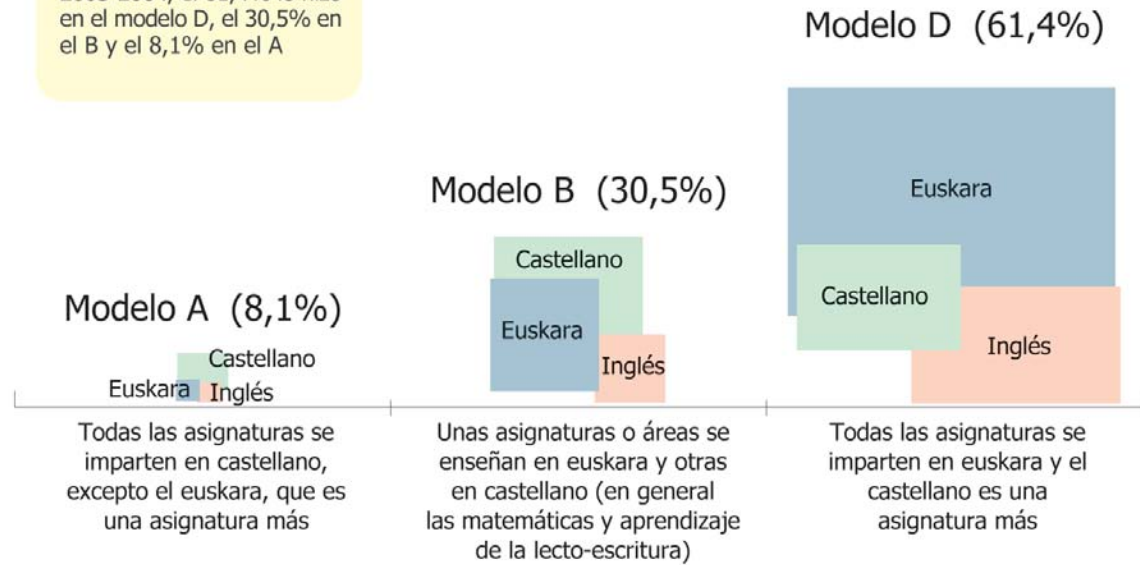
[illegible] en el modelo D, el 30,5% en el B y el 8,1% en el A

Modelo D (61,4%)

Euskara

Castellano

Inglés

Modelo B (30,5%)

Castellano

Euskara

Inglés

Modelo A (8,1%)

Castellano

Euskara

Inglés

Todas las asignaturas se imparten en castellano, excepto el euskara, que es una asignatura más

Unas asignaturas o áreas se enseñan en euskara y otras en castellano (en general las matemáticas y aprendizaje de la lecto-escritura)

Todas las asignaturas se imparten en euskara y el castellano es una asignatura más